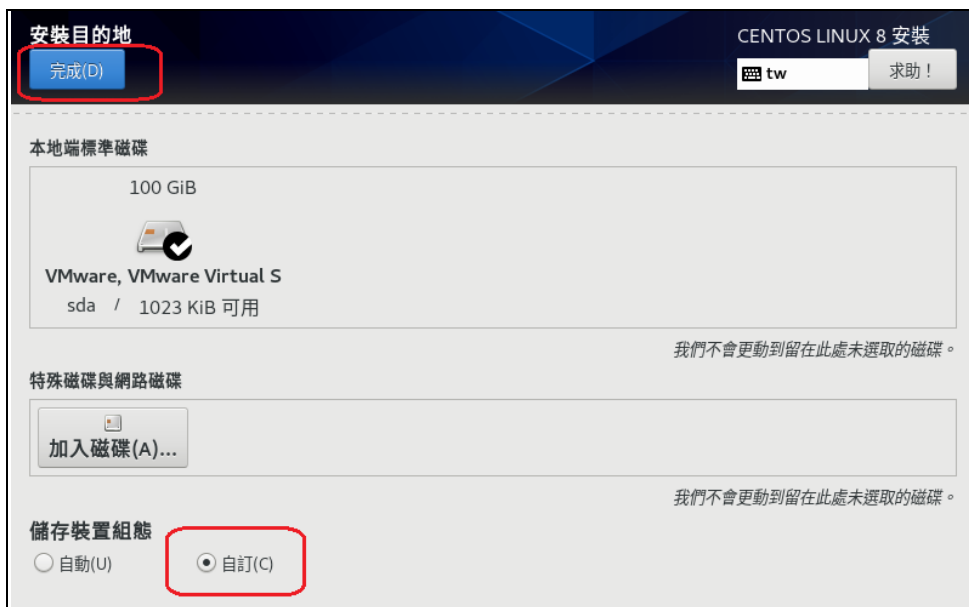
安裝目的地

完成(D)

CENTOS LINUX 8 安裝

tw

求助！

本地端標準磁碟

100 GiB

VMware, VMware Virtual S

sda / 1023 KiB 可用

我們不會更動到留在此處未選取的磁碟。

特殊磁碟與網路磁碟

加入磁碟(A)...

我們不會更動到留在此處未選取的磁碟。

儲存裝置組態

自動(U)

自訂(C)